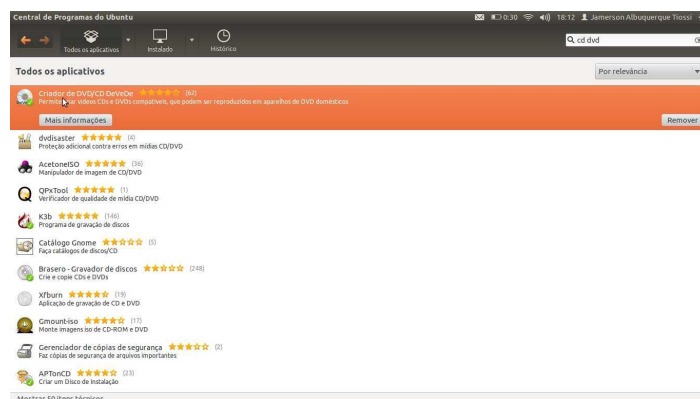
Central de Programas do Ubuntu

0:30 18:12 Jamerson Albuquerque Tiossi

Todos os aplicativos Instalado Histórico

cd dvd

Todos os aplicativos

Por relevância

Criador de DVD/CD DeVeDe (62)
Permite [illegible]ar vídeos CDs e DVDs compatíveis, que podem ser reproduzidos em aparelhos de DVD domésticos

Mais informações

Remover

dvdisaster (4)
Proteção adicional contra erros em mídias CD/DVD

AcetoneISO (36)
Manipulador de imagem de CD/DVD

QPxTool (1)
Verificador de qualidade de mídia CD/DVD

K3b (146)
Programa de gravação de discos

Catálogo Gnome (5)
Faça catálogos de discos/CD

Brasero - Gravador de discos (248)
Crie e copie CDs e DVDs

Xfburn (19)
Aplicação de gravação de CD e DVD

Gmount-iso (17)
Monte imagens iso de CD-ROM e DVD

Gerenciador de cópias de segurança (2)
Faz cópias de segurança de arquivos importantes

APTonCD (23)
Criar um Disco de Instalação

Mostrar 59 itens técnicos